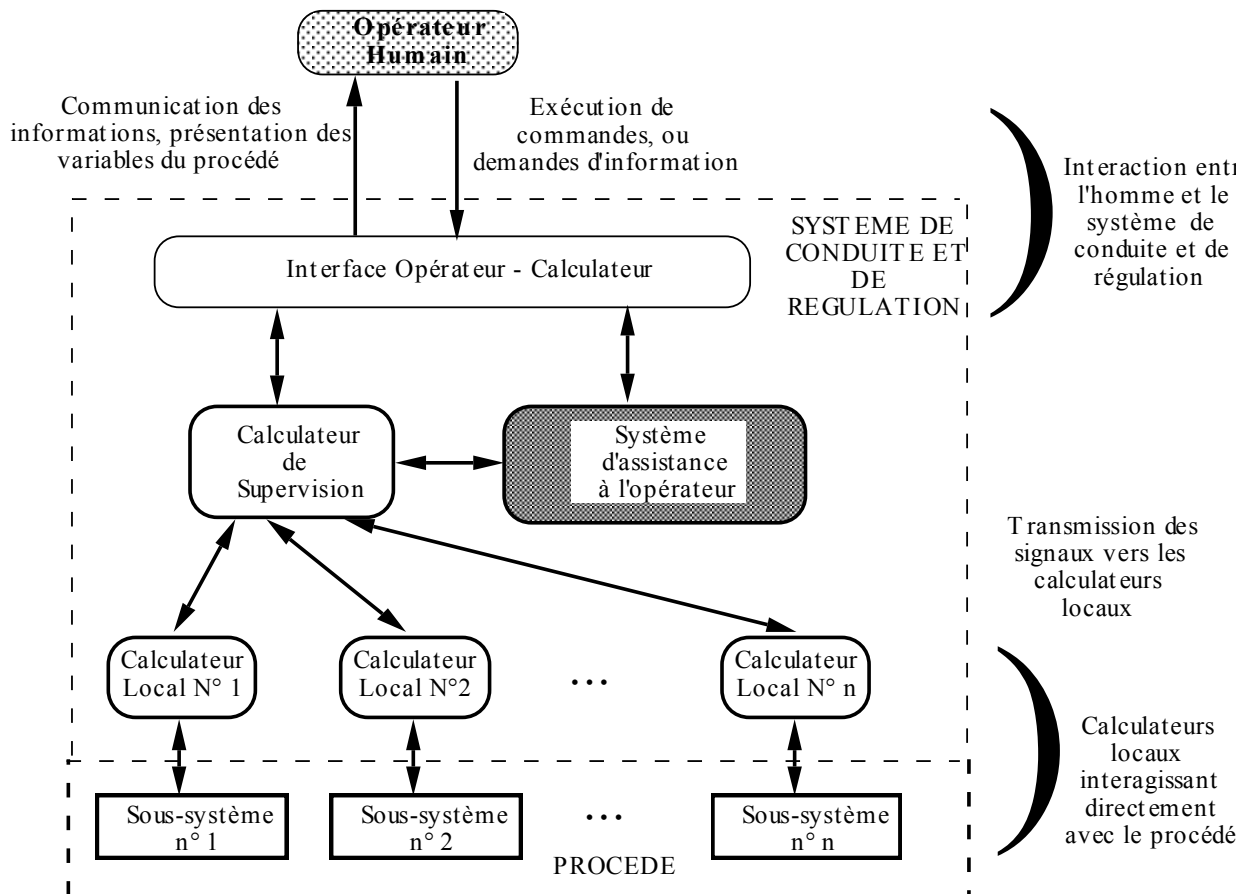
Opérateur Humain

Communication des informations, présentation des variables du procédé

Exécution de commandes, ou demandes d'information

Interaction entr l'homme et le système de conduite et de régulation

SYSTEME DE CONDUITE ET DE REGULATION

Interface Opérateur - Calculateur

Calculateur de Supervision

Système d'assistance à l'opérateur

Transmission des signaux vers les calculateurs locaux

Calculateur Local N° 1

Calculateur Local N°2

...

Calculateur Local N° n

Calculateurs locaux interagissant directement avec le procédé

Sous-système n° 1

Sous-système n° 2

...

Sous-système n° n

PROCEDE